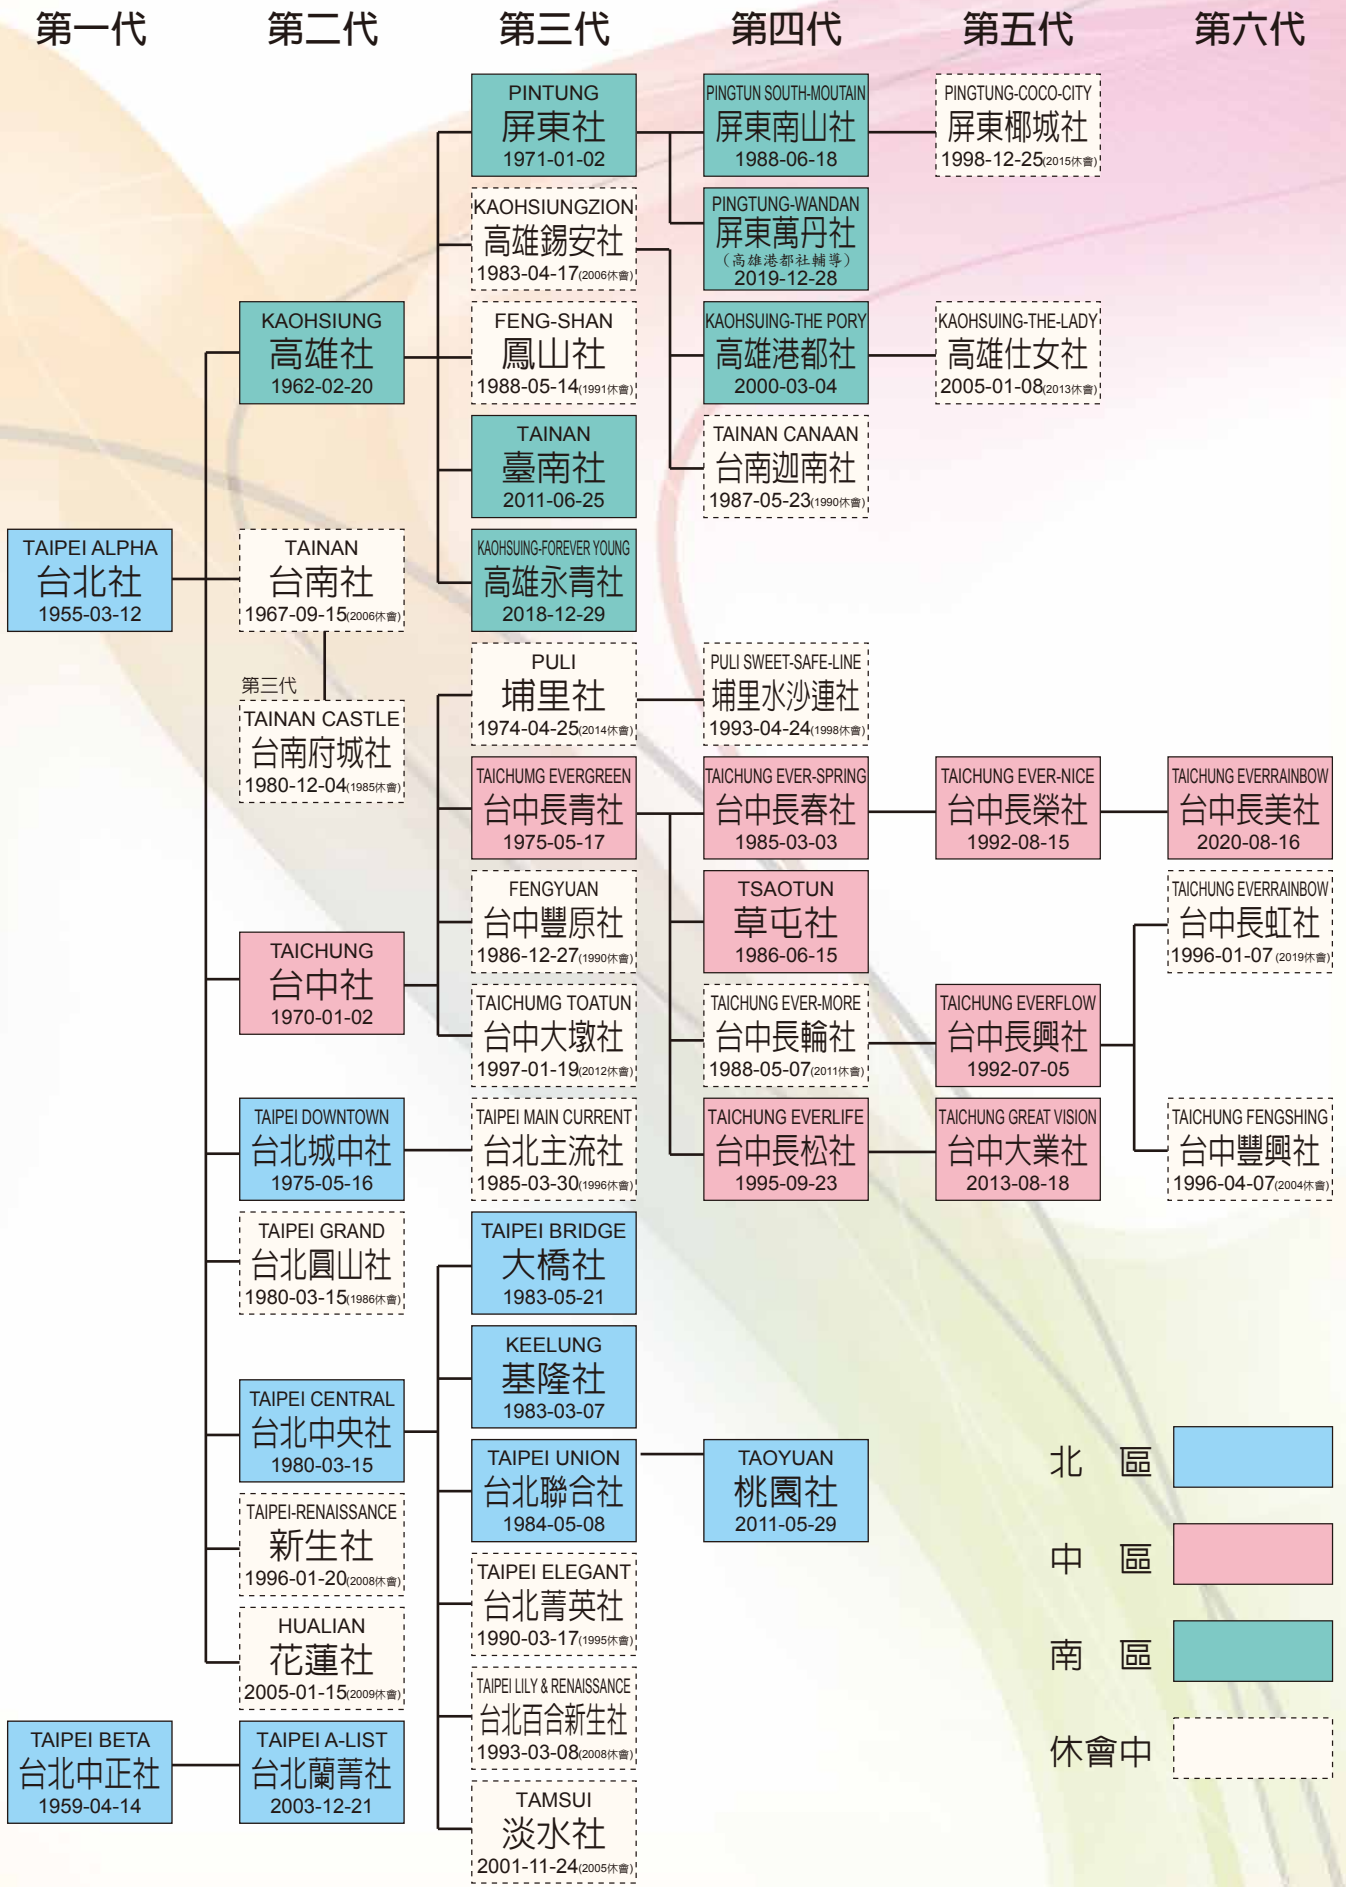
第一代 第二代 第三代 第四代 第五代 第六代

TAIPEI ALPHA
台北社
1955-03-12

KAOHSIUNG
高雄社
1962-02-20

TAINAN
台南社
1967-09-15(2006休會)

第三代
TAINAN CASTLE
台南府城社
1980-12-04(1985休會)

TAICHUNG
台中社
1970-01-02

TAIPEI DOWNTOWN
台北城中社
1975-05-16

TAIPEI GRAND
台北圓山社
1980-03-15(1986休會)

TAIPEI CENTRAL
台北中央社
1980-03-15

TAIPEI-RENAISSANCE
新生社
1996-01-20(2008休會)

HUALIAN
花蓮社
2005-01-15(2009休會)

TAIPEI BETA
台北中正社
1959-04-14

TAIPEI A-LIST
台北蘭菁社
2003-12-21

PINTUNG
屏東社
1971-01-02

KAOHSIUNGZION
高雄錫安社
1983-04-17(2006休會)

FENG-SHAN
鳳山社
1988-05-14(1991休會)

TAINAN
臺南社
2011-06-25

KAOHSUING-FOREVER YOUNG
高雄永青社
2018-12-29

PULI
埔里社
1974-04-25(2014休會)

TAICHUMG EVERGREEN
台中長青社
1975-05-17

FENGYUAN
台中豐原社
1986-12-27(1990休會)

TAICHUMG TOATUN
台中大墩社
1997-01-19(2012休會)

TAIPEI MAIN CURRENT
台北主流社
1985-03-30(1996休會)

TAIPEI BRIDGE
大橋社
1983-05-21

KEELUNG
基隆社
1983-03-07

TAIPEI UNION
台北聯合社
1984-05-08

TAIPEI ELEGANT
台北菁英社
1990-03-17(1995休會)

TAIPEI LILY & RENAISSANCE
台北百合新生社
1993-03-08(2008休會)

TAMSUI
淡水社
2001-11-24(2005休會)

PINGTUN SOUTH-MOUTAIN
屏東南山社
1988-06-18

PINGTUNG-WANDAN
屏東萬丹社
(高雄港都社輔導)
2019-12-28

KAOHSUING-THE PORY
高雄港都社
2000-03-04

TAINAN CANAAN
台南迦南社
1987-05-23(1990休會)

PULI SWEET-SAFE-LINE
埔里水沙連社
1993-04-24(1998休會)

TAICHUNG EVER-SPRING
台中長春社
1985-03-03

TSAOTUN
草屯社
1986-06-15

TAICHUNG EVER-MORE
台中長輪社
1988-05-07(2011休會)

TAICHUNG EVERLIFE
台中長松社
1995-09-23

TAOYUAN
桃園社
2011-05-29

PINGTUNG-COCO-CITY
屏東椰城社
1998-12-25(2015休會)

KAOHSUING-THE-LADY
高雄仕女社
2005-01-08(2013休會)

TAICHUNG EVER-NICE
台中長榮社
1992-08-15

TAICHUNG EVERFLOW
台中長興社
1992-07-05

TAICHUNG GREAT VISION
台中大業社
2013-08-18

TAICHUNG EVERRAINBOW
台中長美社
2020-08-16

TAICHUNG EVERRAINBOW
台中長虹社
1996-01-07 (2019休會)

TAICHUNG FENGSHING
台中豐興社
1996-04-07(2004休會)

北 區
中 區
南 區
休會中